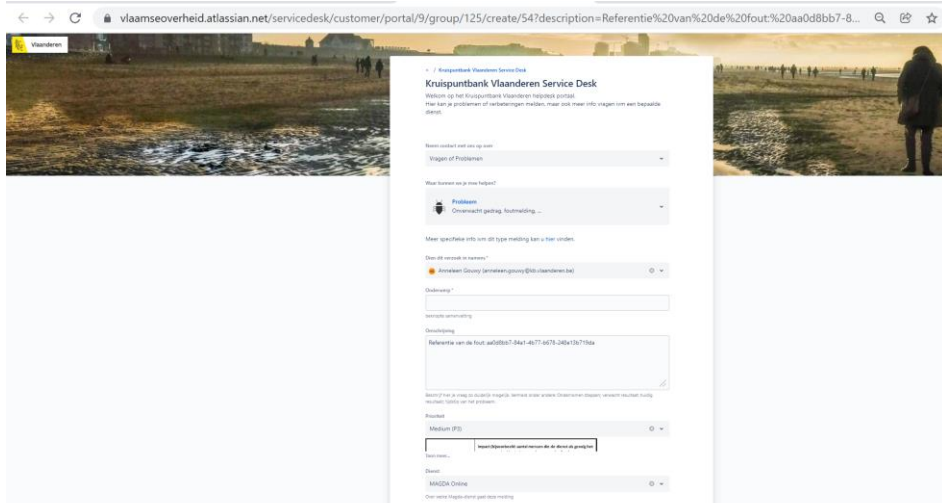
vlaamseoverheid.atlassian.net/servicedesk/customer/portal/9/group/125/create/54?description=Referentie%20van%20de%20fout:%20aa0d8bb7-8...

Vlaanderen

< / Kruispuntbank Vlaanderen Service Desk

Kruispuntbank Vlaanderen Service Desk

Welkom op het Kruispuntbank Vlaanderen helpdesk portaal. Hier kan je problemen of verbeteringen melden, maar ook meer info vragen rond een bepaalde dienst.

Neem contact met ons op over
Vragen of Problemen

Waar kunnen we je mee helpen?

Probleem
Onverwacht gedrag, foutmelding, ...

Meer specifieke info over dit type melding kan u hier vinden.

Doe dit verzoek in naam van *
Anneleen Gousy (anneleen.gousy@kb.vlaanderen.be)

Onderwerp *

Beknopte samenvatting

Omschrijving
Referentie van de fout: aa0d8bb7-84a1-4b77-b678-248a13b719da

Beschrijf het je vraag zo duidelijk mogelijk, vermeld onder andere: Ondernomen stappen, verwacht resultaat, huidig resultaat, tijdstip van het probleem.

Prioriteit
Medium (P3)

Impact (bijvoorbeeld: aantal mensen die de dienst da gevolg hebt)

Toon meer...

Dienst
MAGDA Online

Over welke Magda dienst gaat deze melding